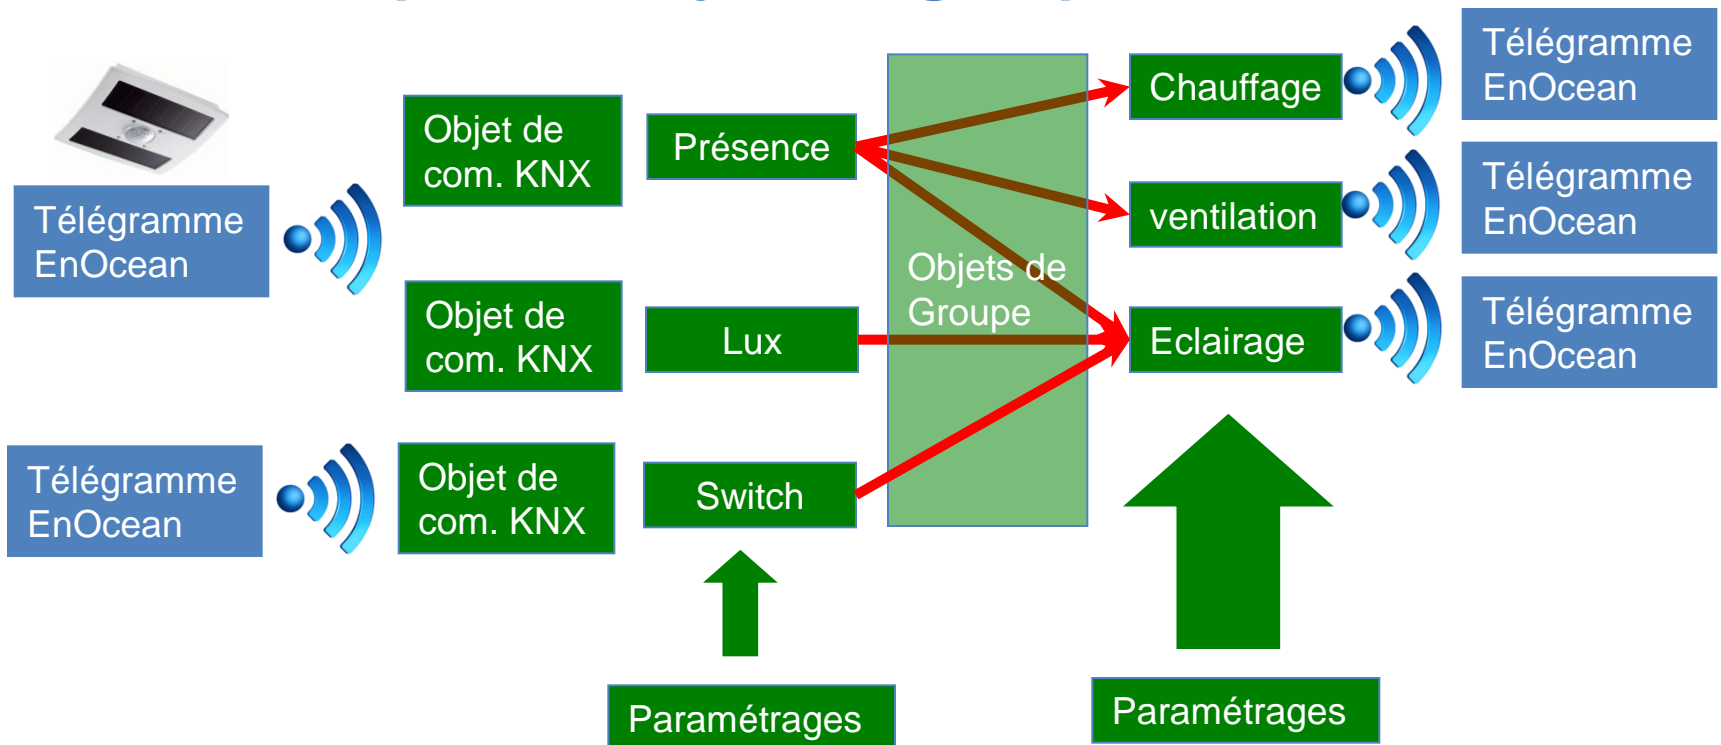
Télégramme EnOcean

Objet de com. KNX

Présence

Objet de com. KNX

Lux

Télégramme EnOcean

Objet de com. KNX

Switch

Objets de Groupe

Chauffage

ventilation

Eclairage

Télégramme EnOcean

Télégramme EnOcean

Télégramme EnOcean

Paramétrages

Paramétrages